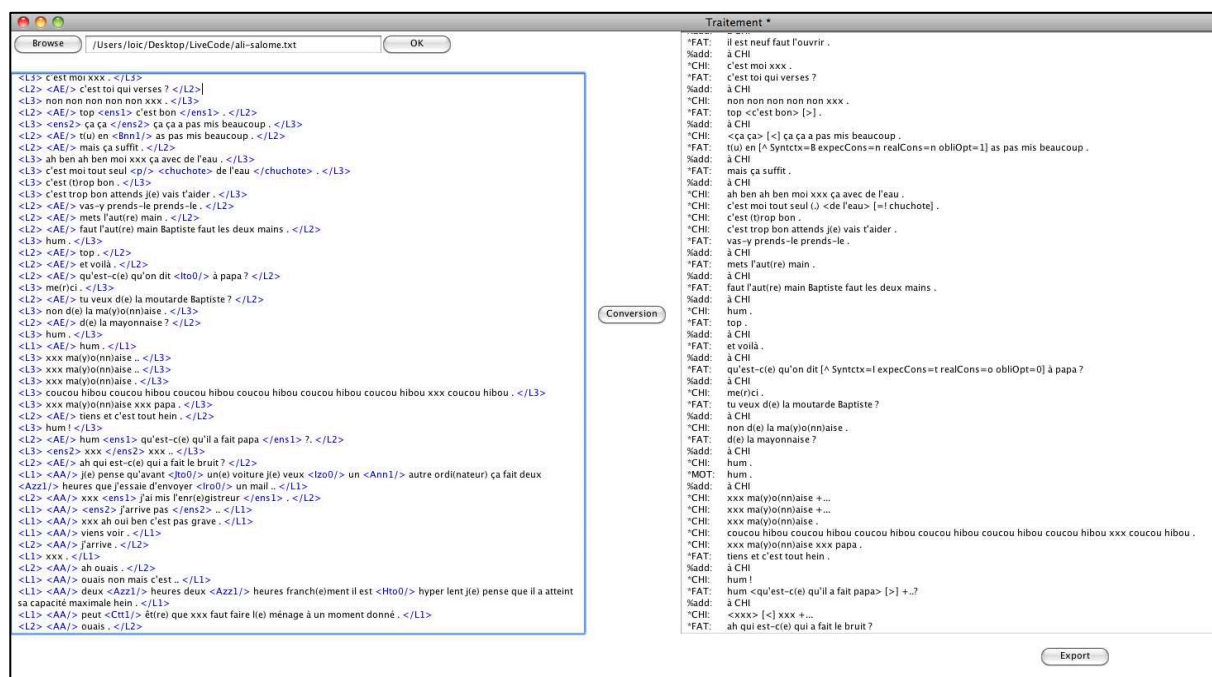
Traitement *

Browse /Users/loic/Desktop/LiveCode/ali-salome.txt OK

<L3> c'est moi xxx . </L3>
<L2> <AE/> c'est toi qui verses ? </L2>
<L3> non non non non non xxx . </L3>
<L2> <AE/> top <ens1> c'est bon </ens1> . </L2>
<L3> <ens2> ça ça </ens2> ça ça a pas mis beaucoup . </L3>
<L2> <AE/> t(u) en <Bnn1/> as pas mis beaucoup . </L2>
<L2> <AE/> mais ça suffit . </L2>
<L3> ah ben ah ben moi xxx ça avec de l'eau . </L3>
<L3> c'est moi tout seul <p/> <chuchote> de l'eau </chuchote> . </L3>
<L3> c'est (t)rop bon . </L3>
<L3> c'est trop bon attends j(e) vais t'aider . </L3>
<L2> <AE/> vas-y prends-le prends-le . </L2>
<L2> <AE/> mets l'aut(re) main . </L2>
<L2> <AE/> faut l'aut(re) main Baptiste faut les deux mains . </L2>
<L3> hum . </L3>
<L2> <AE/> top . </L2>
<L2> <AE/> et voilà . </L2>
<L2> <AE/> qu'est-c(e) qu'on dit <lto0/> à papa ? </L2>
<L3> me(r)ci . </L3>
<L2> <AE/> tu veux d(e) la moutarde Baptiste ? </L2>
<L3> non d(e) la ma(y)o(nn)aise . </L3>
<L2> <AE/> d(e) la mayonnaise ? </L2>
<L3> hum . </L3>
<L1> <AE/> hum . </L1>
<L3> xxx ma(y)o(nn)aise .. </L3>
<L3> xxx ma(y)o(nn)aise .. </L3>
<L3> xxx ma(y)o(nn)aise . </L3>
<L3> coucou hibou coucou hibou coucou hibou coucou hibou coucou hibou xxx coucou hibou . </L3>
<L3> xxx ma(y)o(nn)aise xxx papa . </L3>
<L2> <AE/> tiens et c'est tout hein . </L2>
<L3> hum ! </L3>
<L2> <AE/> hum <ens1> qu'est-c(e) qu'il a fait papa </ens1> ?. </L2>
<L3> <ens2> xxx </ens2> xxx .. </L3>
<L2> <AE/> ah qui est-c(e) qui a fait le bruit ? </L2>
<L1> <AA/> j(e) pense qu'avant <Jto0/> un(e) voiture j(e) veux <Izo0/> un <Ann1/> autre ordi(nateur) ça fait deux <Azz1/> heures que j'essaie d'envoyer <Iro0/> un mail .. </L1>
<L2> <AA/> xxx <ens1> j'ai mis l'enr(e)gistreur </ens1> . </L2>
<L1> <AA/> <ens2> j'arrive pas </ens2> .. </L1>
<L1> <AA/> xxx ah oui ben c'est pas grave . </L1>
<L1> <AA/> viens voir . </L1>
<L2> <AA/> j'arrive . </L2>
<L1> xxx . </L1>
<L2> <AA/> ah ouais . </L2>
<L1> <AA/> ouais non mais c'est .. </L1>
<L1> <AA/> deux <Azz1/> heures deux <Azz1/> heures franch(e)ment il est <Hto0/> hyper lent j(e) pense que il a atteint sa capacité maximale hein . </L1>
<L1> <AA/> peut <Ctt1/> êt(re) que xxx faut faire l(e) ménage à un moment donné . </L1>
<L2> <AA/> ouais . </L2>

Conversion

*FAT: il est neuf faut l'ouvrir .
%add: à CHI
*CHI: c'est moi xxx .
*FAT: c'est toi qui verses ?
%add: à CHI
*CHI: non non non non non xxx .
*FAT: top <c'est bon> [>] .
%add: à CHI
*CHI: <ça ça> [<] ça ça a pas mis beaucoup .
*FAT: t(u) en [^ Syntctx=B expecCons=n realCons=n obliOpt=1] as pas mis beaucoup .
%add: à CHI
*FAT: mais ça suffit .
%add: à CHI
*CHI: ah ben ah ben moi xxx ça avec de l'eau .
*CHI: c'est moi tout seul (.) <de l'eau> [=! chuchote] .
*CHI: c'est (t)rop bon .
*CHI: c'est trop bon attends j(e) vais t'aider .
*FAT: vas-y prends-le prends-le .
%add: à CHI
*FAT: mets l'aut(re) main .
%add: à CHI
*FAT: faut l'aut(re) main Baptiste faut les deux mains .
%add: à CHI
*CHI: hum .
*FAT: top .
%add: à CHI
*FAT: et voilà .
%add: à CHI
*FAT: qu'est-c(e) qu'on dit [^ Syntctx=I expecCons=t realCons=o obliOpt=0] à papa ?
%add: à CHI
*CHI: me(r)ci .
*FAT: tu veux d(e) la moutarde Baptiste ?
%add: à CHI
*CHI: non d(e) la ma(y)o(nn)aise .
*FAT: d(e) la mayonnaise ?
%add: à CHI
*CHI: hum .
*MOT: hum .
%add: à CHI
*CHI: xxx ma(y)o(nn)aise +...
*CHI: xxx ma(y)o(nn)aise +...
*CHI: xxx ma(y)o(nn)aise .
*CHI: coucou hibou coucou hibou coucou hibou coucou hibou coucou hibou xxx coucou hibou .
*CHI: xxx ma(y)o(nn)aise xxx papa .
*FAT: tiens et c'est tout hein .
%add: à CHI
*CHI: hum !
*FAT: hum <qu'est-c(e) qu'il a fait papa> [>] +..?
%add: à CHI
*CHI: <xxx> [<] xxx +..
*FAT: ah qui est-c(e) qui a fait le bruit ?

Export